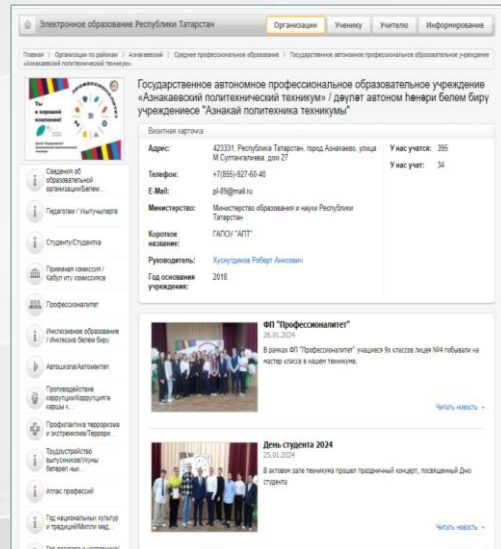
Электронное образование Республики Татарстан

Организации | Ученику | Учителю | Информирование

Главная > Организации по районам > Азнакаевский > Среднее профессиональное образование > Государственное автономное профессиональное образовательное учреждение «Азнакаевский политехнический техникум»

Государственное автономное профессиональное образовательное учреждение «Азнакаевский политехнический техникум» / дәүләт автоном һөнәри белем бирү учреждениесе "Азнакай политехника техникумы"

Визитная карточка

Адрес: 423331, Республика Татарстан, город Азнакаево, улица М.Султангалиева, дом 27

Телефон: +7(855)-927-60-40

E-Mail: pl-89@mail.ru

Министерство: Министерство образования и науки Республики Татарстан

Короткое название: ГАПОУ "АПТ"

Руководитель: Хуснутдинов Роберт Анисович

Год основания учреждения: 2018

У нас учатся: 395

У нас учат: 34

Сведения об образовательной организации/Белем...

Педагогам / Укытучыларга

Студенту/Студентка

Приемная комиссия / Кабул итү комиссиясе

Профессионалитет

Инклюзивное образование / Инклюзив белем бирү

Автошкола/Автомектеп

Противодействие коррупции/Коррупциягә каршы к...

Профилактика терроризма и экстремизма/Террори...

Трудоустройство выпускников/Чыгы белерет чы...

Атлас профессий

Год национальных культур и традиций/Милли мәд...

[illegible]

ФП "Профессионалитет"
26.01.2024
В рамках ФП "Профессионалитет" учащиеся 9х классов лицея №4 побывали на мастер классе в нашем техникуме.

Читать новость

День студента 2024
25.01.2024
В актовом зале техникума прошел праздничный концерт, посвященный Дню студента

Читать новость